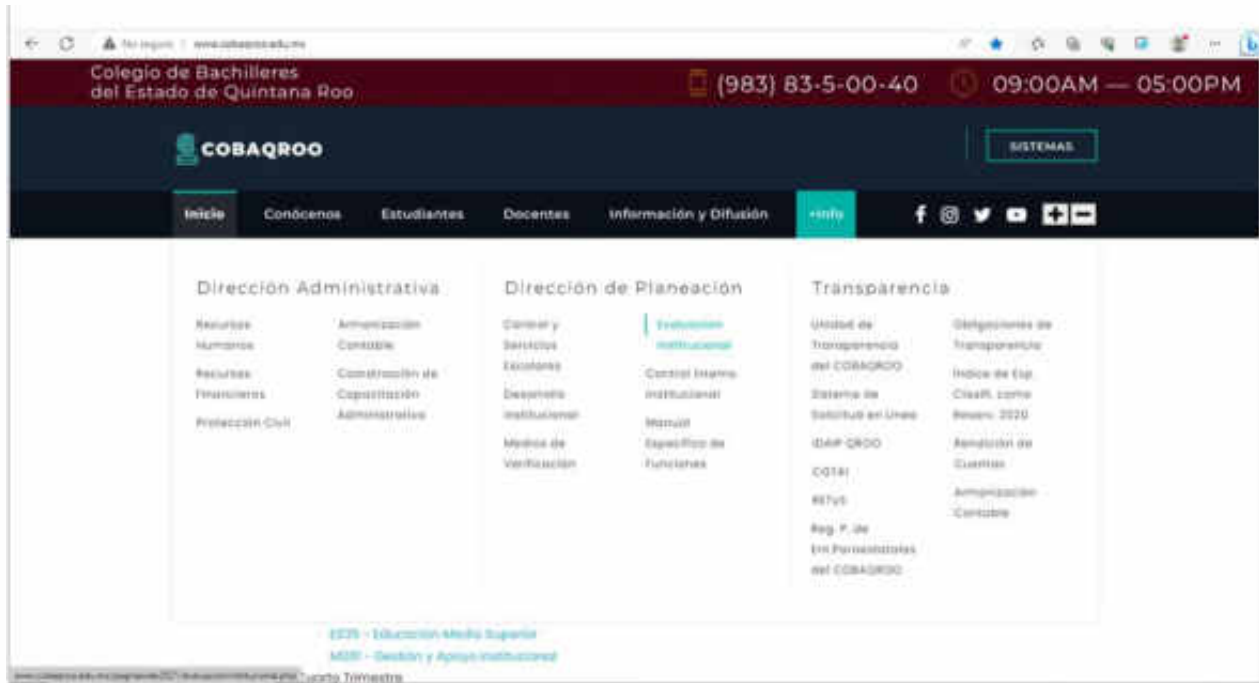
No seguro | www.cobaqroo.edu.mx

Colegio de Bachilleres del Estado de Quintana Roo

(983) 83-5-00-40

09:00AM — 05:00PM

COBAQROO

SISTEMAS

Inicio Conócenos Estudiantes Docentes Información y Difusión +Info

Dirección Administrativa

Recursos Humanos

Recursos Financieros

Protección Civil

Armonización Contable

Construcción de Capacitación Administrativa

Dirección de Planeación

Control y Servicios Escolares

Desarrollo Institucional

Medios de Verificación

Evaluación Institucional

Control Interno Institucional

Manual Específico de Funciones

Transparencia

Unidad de Transparencia del COBAQROO

Sistema de Solicitud en Línea

IDAIP QROO

COTAI

RETyS

Reg. P. de Ent Persosnalistas del COBAQROO

Obligaciones de Transparencia

Índice de Exp. Clasifi. como Reserv. 2020

Rendición de Cuentas

Armonización Contable

EEMS - Educación Media Superior

MGEI - Gestión y Apoyo Institucional

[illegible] Cuarto Trimestre